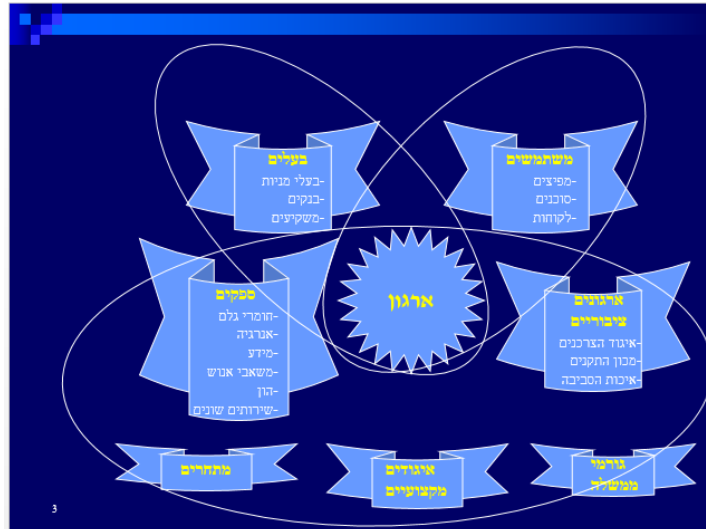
בעלים
-בעלי מניות
-בנקים
-משקיעים

משתמשים
-מפיצים
-סוכנים
-לקוחות

ארגון

ספקים
-חומרי גלם
-אנרגיה
-מידע
-משאבי אנוש
-הון
-שירותים שונים

ארגונים ציבוריים
-איגוד הצרכנים
-מכון התקנים
-איכות הסביבה

מתחרים

איגודים מקצועיים

גורמי ממשלה

3